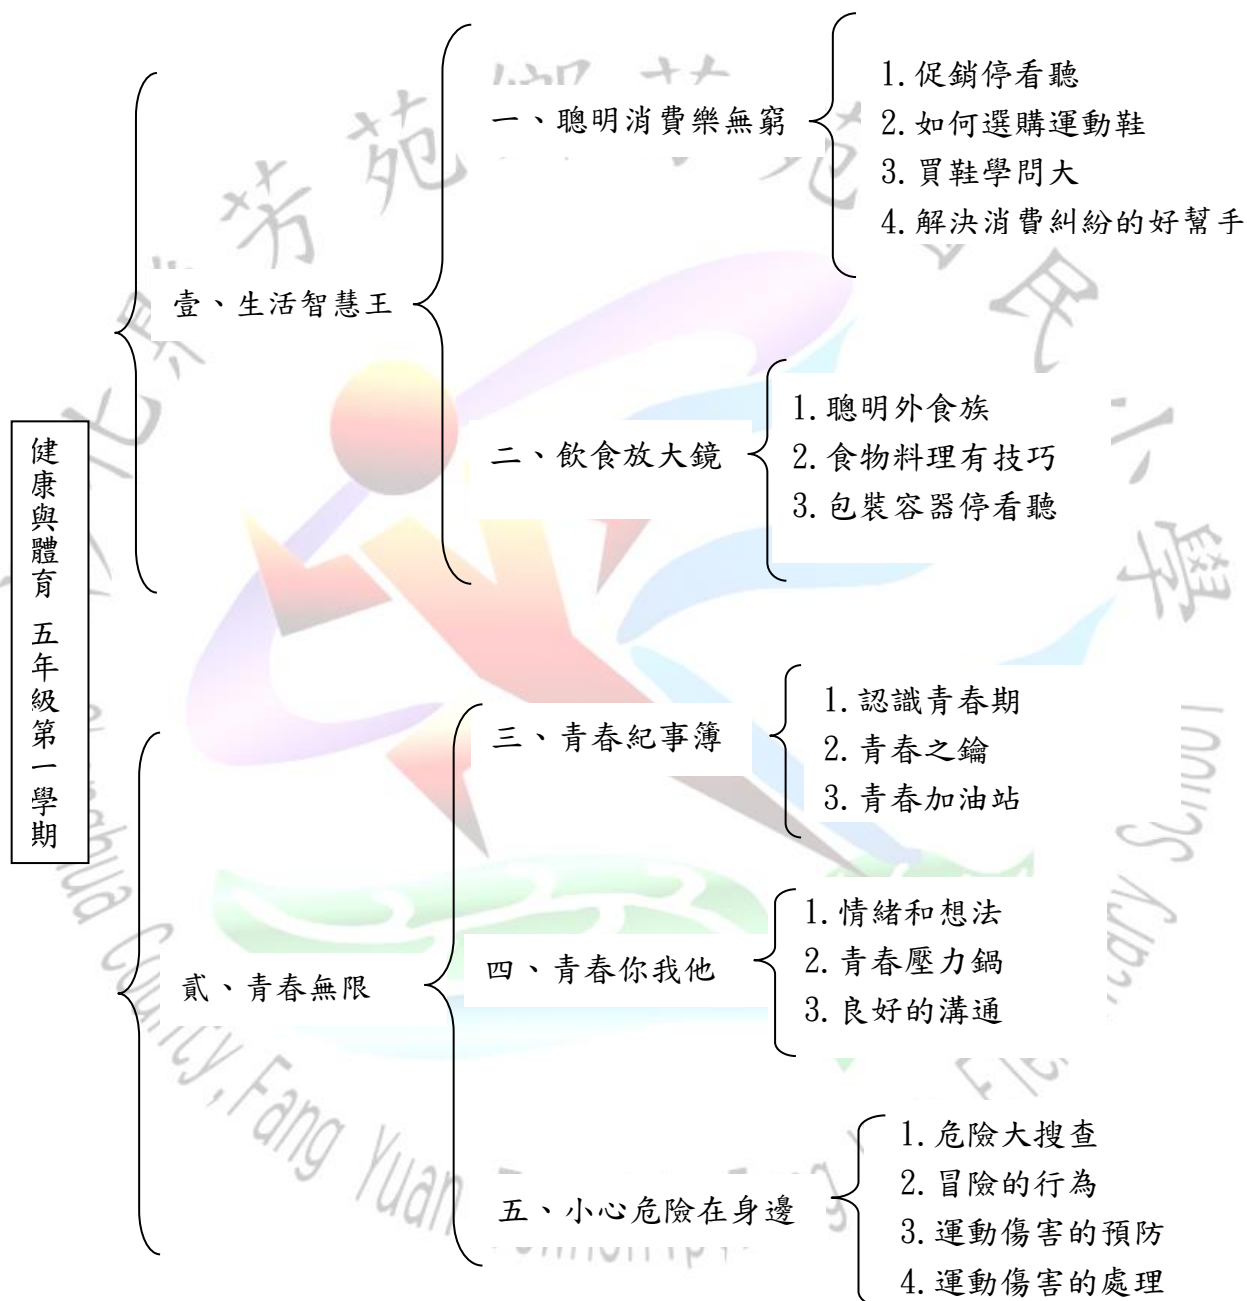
健康與體育 五年級第一學期

壹、生活智慧王

一、聰明消費樂無窮

1. 促銷停看聽
2. 如何選購運動鞋
3. 買鞋學問大
4. 解決消費糾紛的好幫手

二、飲食放大鏡

1. 聰明外食族
2. 食物料理有技巧
3. 包裝容器停看聽

貳、青春無限

三、青春紀事簿

1. 認識青春期
2. 青春之鑰
3. 青春加油站

四、青春你我他

1. 情緒和想法
2. 青春壓力鍋
3. 良好的溝通

五、小心危險在身邊

1. 危險大搜查
2. 冒險的行為
3. 運動傷害的預防
4. 運動傷害的處理

芳苑國民小學 County, Fang Yuan Elementary School